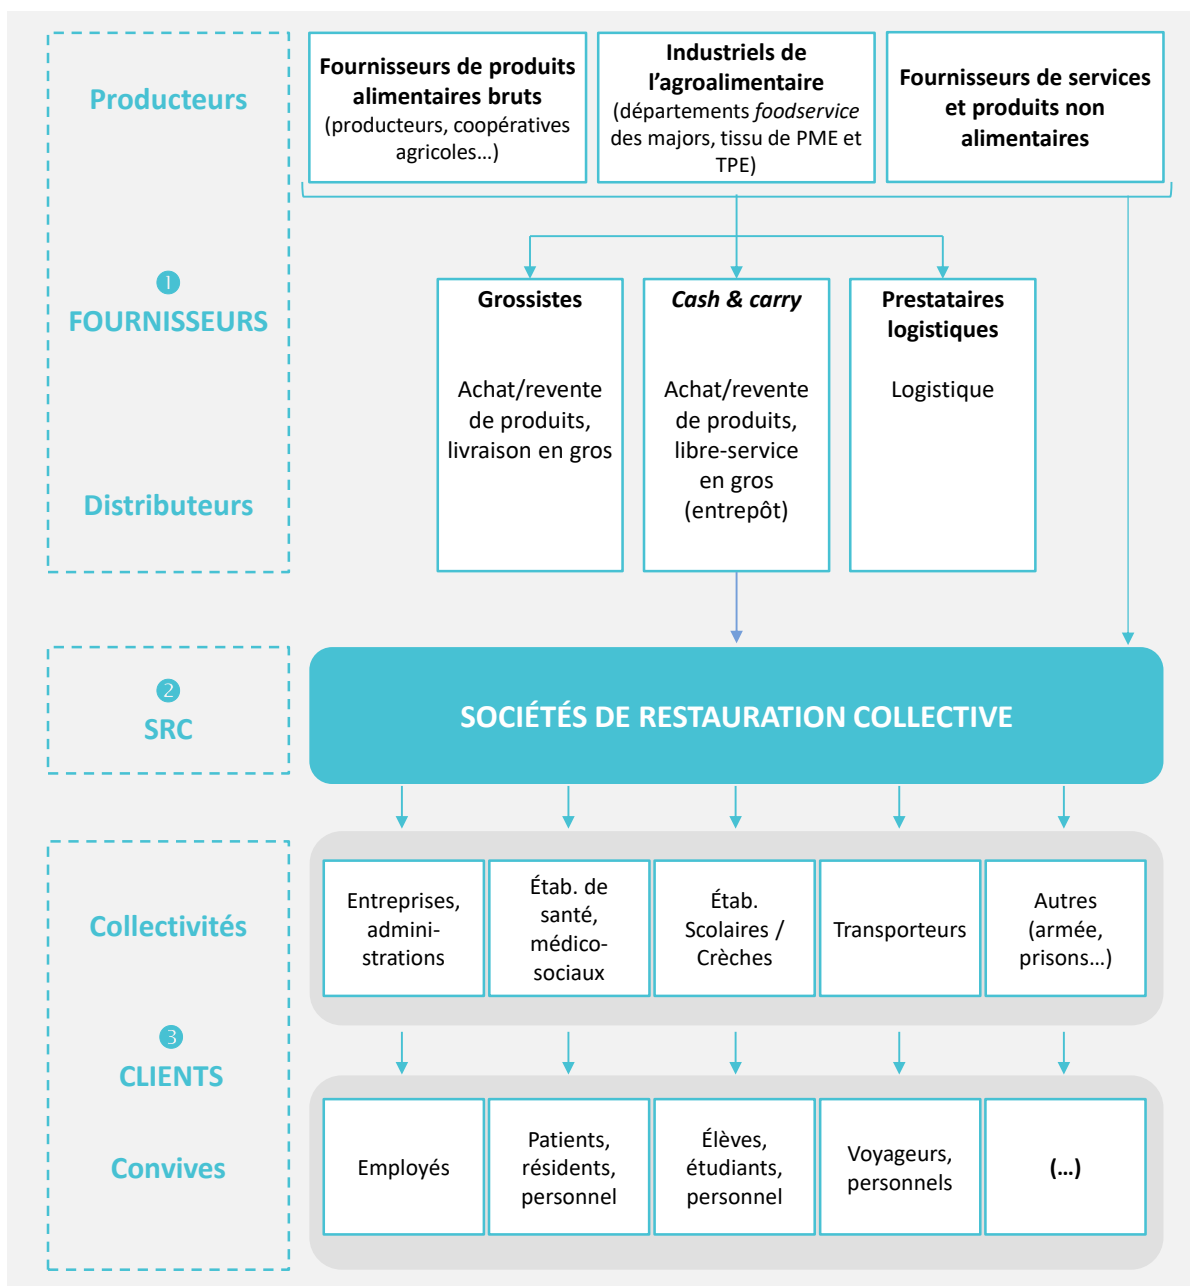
Producteurs

1
FOURNISSEURS

Distributeurs

Fournisseurs de produits alimentaires bruts
(producteurs, coopératives agricoles…)

Industriels de l'agroalimentaire
(départements foodservice des majors, tissu de PME et TPE)

Fournisseurs de services et produits non alimentaires

Grossistes

Achat/revente de produits, livraison en gros

Cash & carry

Achat/revente de produits, libre-service en gros (entrepôt)

Prestataires logistiques

Logistique

2
SRC

SOCIÉTÉS DE RESTAURATION COLLECTIVE

Collectivités

3
CLIENTS

Convives

| Entreprises, administrations | Étab. de santé, médico-sociaux | Étab. Scolaires / Crèches | Transporteurs | Autres (armée, prisons…) |
|---|---|---|---|---|
| Employés | Patients, résidents, personnel | Élèves, étudiants, personnel | Voyageurs, personnels | (…) |